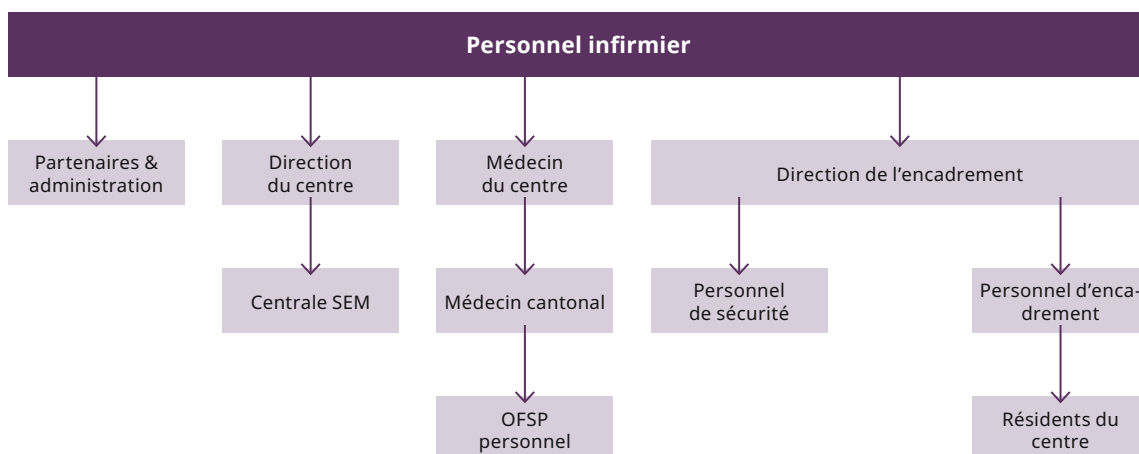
Personnel infirmier

Partenaires & administration

Direction du centre

Centrale SEM

Médecin du centre

Médecin cantonal

OFSP personnel

Direction de l’encadrement

Personnel de sécurité

Personnel d’encadrement

Résidents du centre